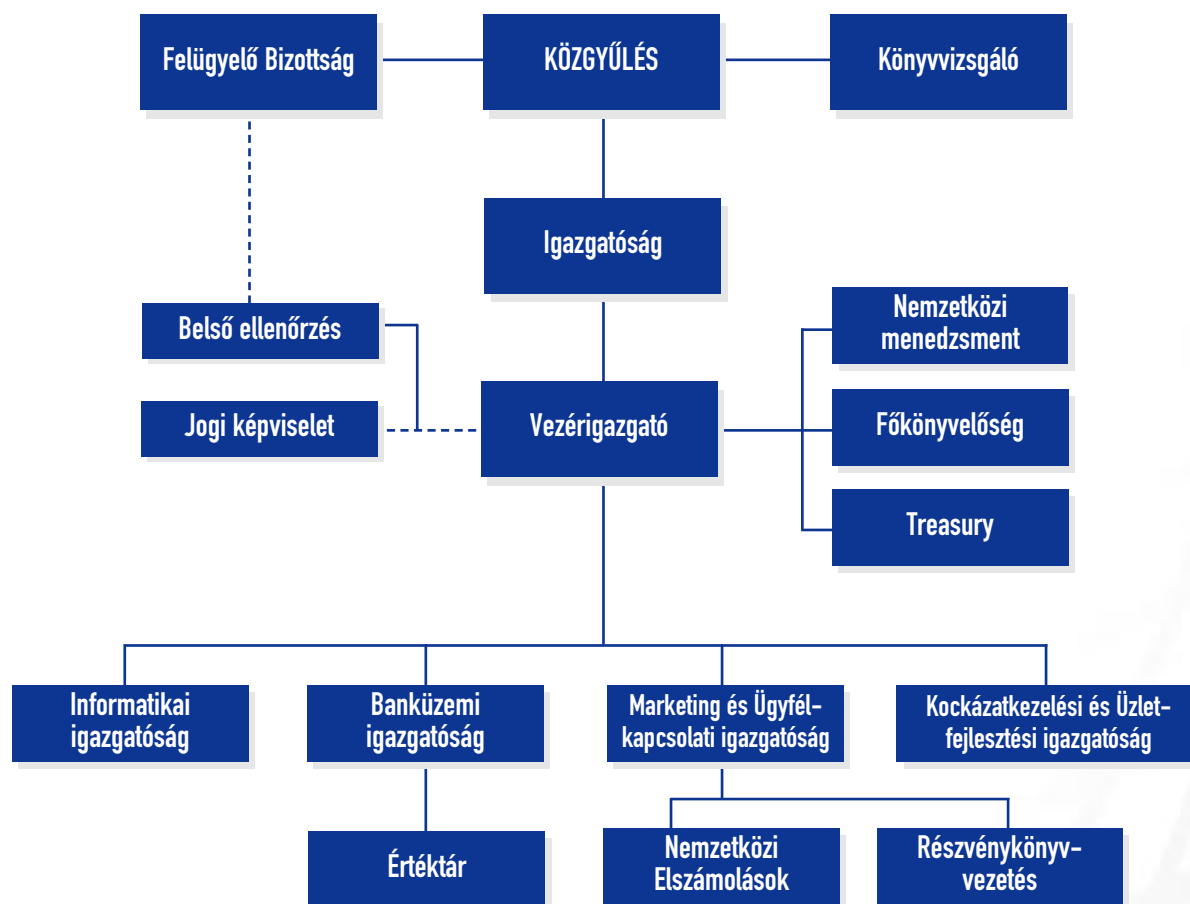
Felügyelő Bizottság

KÖZGYŰLÉS

Könyvvizsgáló

Igazgatóság

Belső ellenőrzés

Jogi képviselet

Vezérigazgató

Nemzetközi menedzsment

Főkönyvelőség

Treasury

Informatikai igazgatóság

Banküzemi igazgatóság

Marketing és Ügyfélkapcsolati igazgatóság

Kockázatkezelési és Üzletfejlesztési igazgatóság

Értéktár

Nemzetközi Elszámolások

Részvénykönyvvezetés